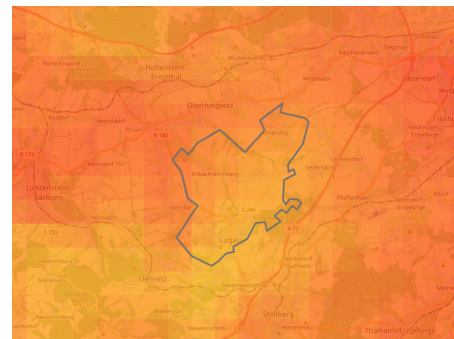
Hohenstein-Ernstthal
Oberlungwitz
Lichtenstein/Sachsen
Erlbach-Kirchberg
Lugau
Oelsnitz
Stollberg
Pfaffenhain
Thalheim/Erzgebirge
Reichenbrand
Siegmar
Stelzendorf
Neukirchen/Erzgebirge
Leukersdorf
Jahnsdorf/Erzgebirge
Gersdorf
Hohndorf
Niederwürschnitz
Neuwürschnitz
Hermsdorf
Callenberg
Wüstenbrand
Mittelbach
Ursprung
Seifersdorf
Niederdorf
B 180
B 173
S 255
S 246
A 72